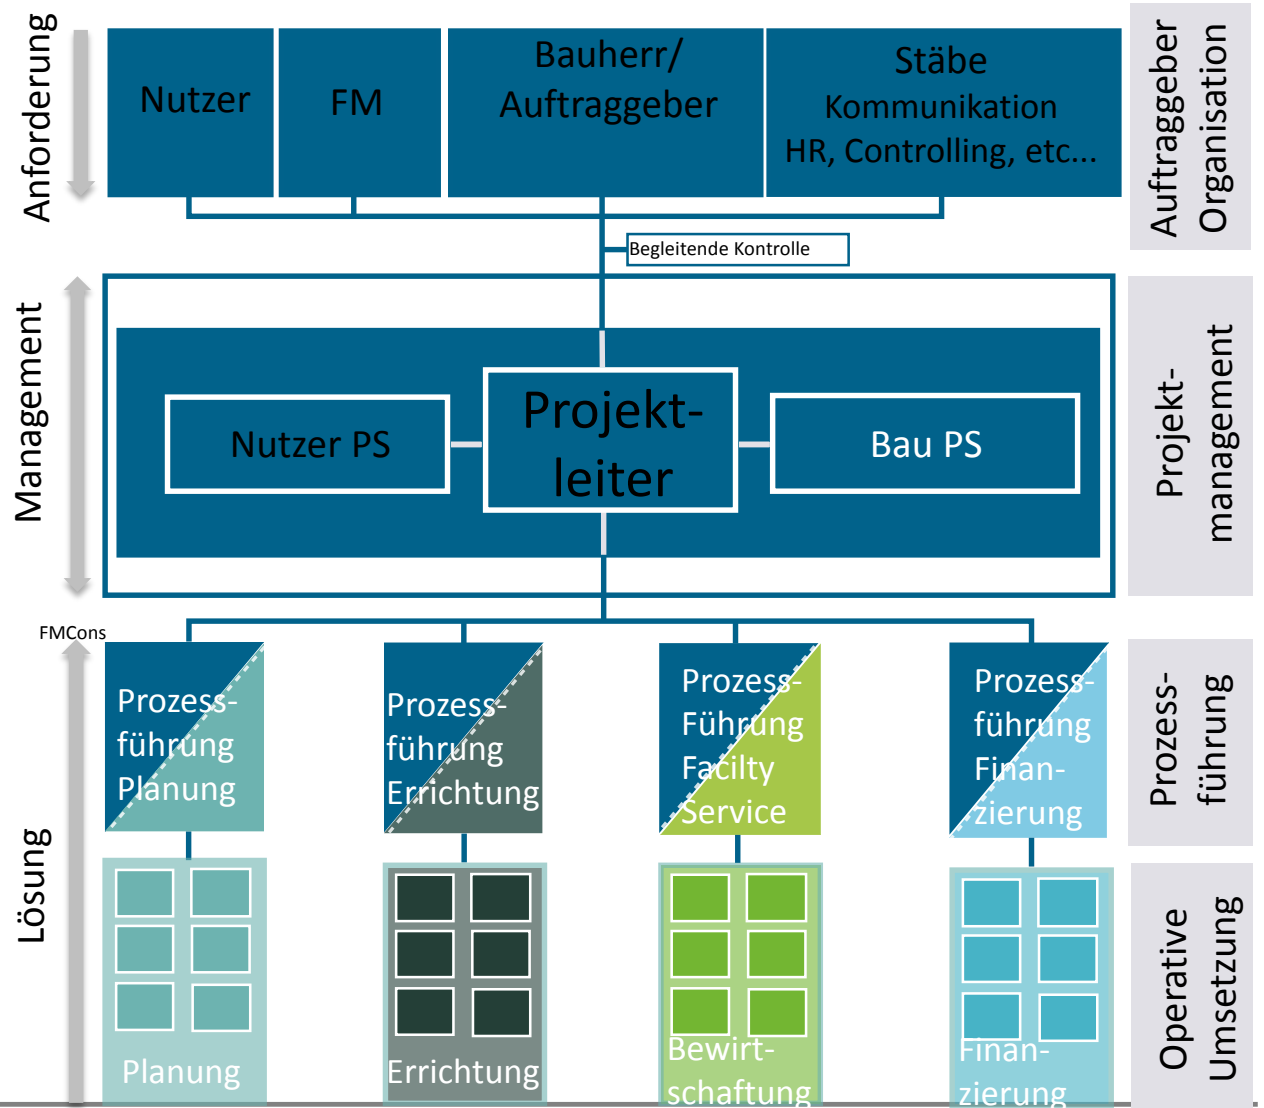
Anforderung

Nutzer

FM

Bauherr/ Auftraggeber

Stäbe Kommunikation HR, Controlling, etc...

Auftraggeber Organisation

Begleitende Kontrolle

Management

Nutzer PS

Projektleiter

Bau PS

Projektmanagement

FMCons

Prozessführung Planung

Prozessführung Errichtung

Prozess-Führung Facilty Service

Prozessführung Finanzierung

Prozessführung

Lösung

Planung

Errichtung

Bewirtschaftung

Finanzierung

Operative Umsetzung